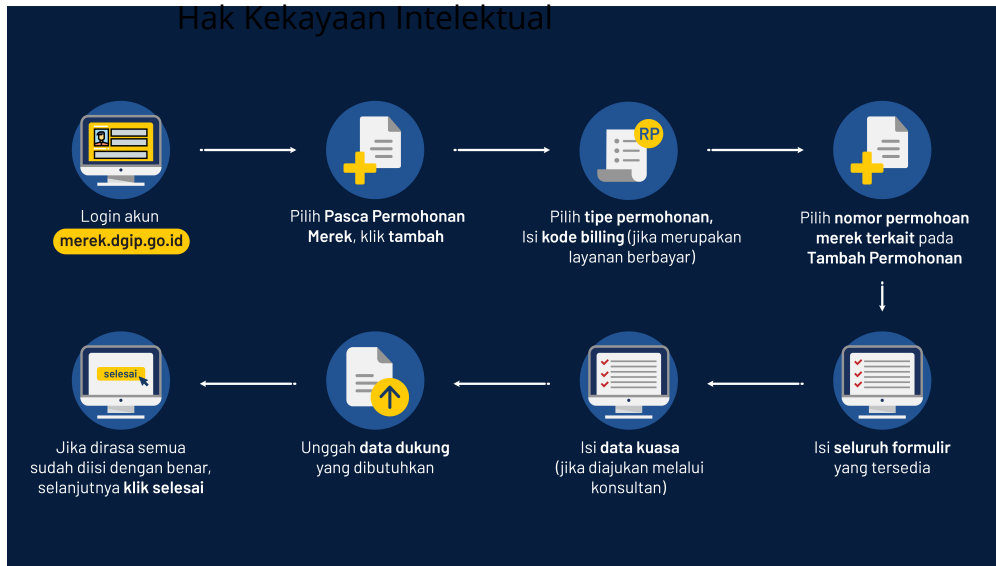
Hak Kekayaan Intelektual

Login akun
merek.dgip.go.id

Pilih **Pasca Permohonan Merek**, klik **tambah**

RP

Pilih **tipe permohonan**, Isi **kode billing** (jika merupakan layanan berbayar)

Pilih **nomor permohoan merek terkait** pada **Tambah Permohonan**

Isi **seluruh formulir** yang tersedia

Isi **data kuasa** (jika diajukan melalui konsultan)

Unggah **data dukung** yang dibutuhkan

selesai

Jika dirasa semua sudah diisi dengan benar, selanjutnya **klik selesai**